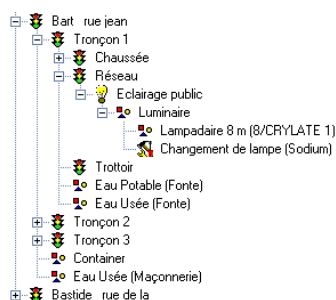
Bart rue jean
Tronçon 1
Chaussée
Réseau
Eclairage public
Luminaire
Lampadaire 8 m (8/CRYLATE 1)
Changement de lampe (Sodium)
Trottoir
Eau Potable (Fonte)
Eau Usée (Fonte)
Tronçon 2
Tronçon 3
Container
Eau Usée (Maçonnerie)
Bastide rue de la